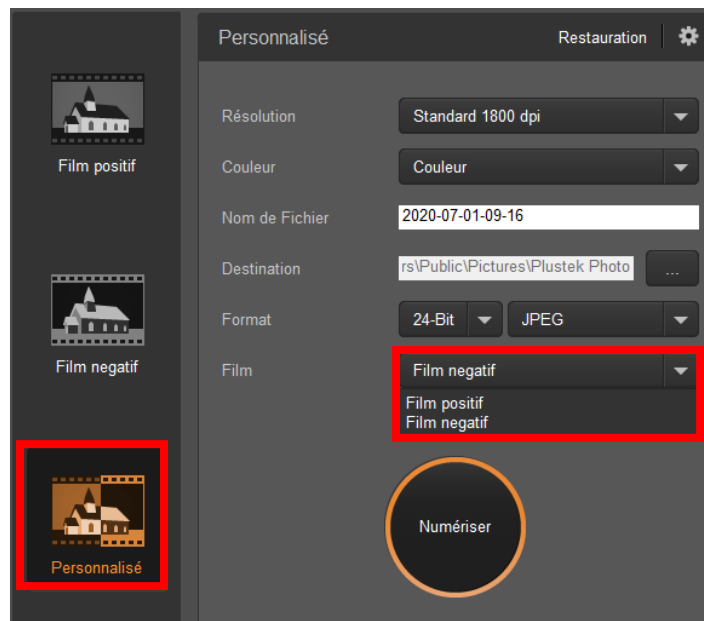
Film positif

Film negatif

Personnalisé

Personnalisé

Restauration

Résolution
Standard 1800 dpi

Couleur
Couleur

Nom de Fichier
2020-07-01-09-16

Destination
rs\Public\Pictures\Plustek Photo
...

Format
24-Bit
JPEG

Film
Film negatif
Film positif
Film negatif

Numériser